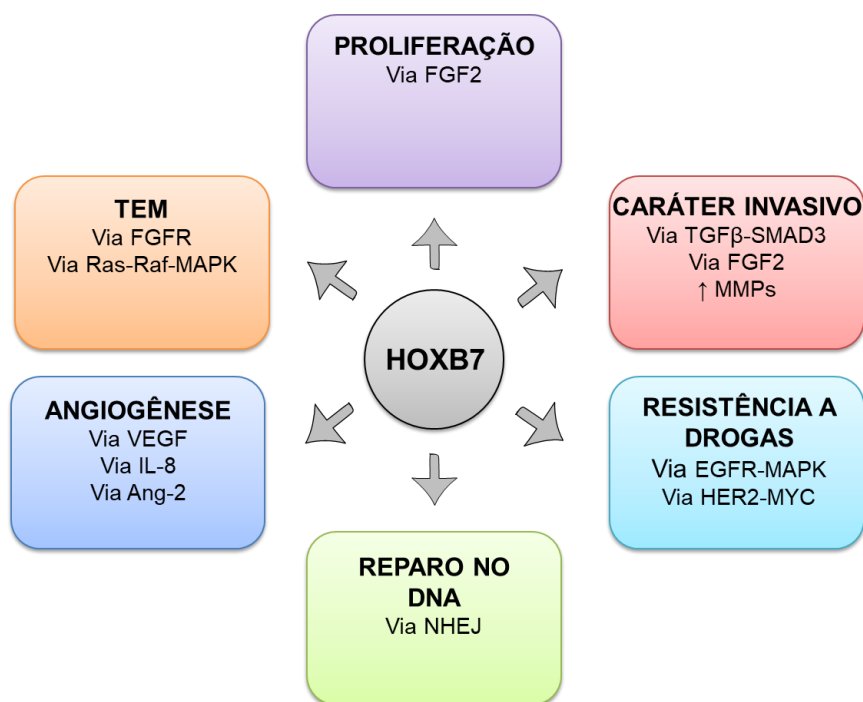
PROLIFERAÇÃO
Via FGF2

TEM
Via FGFR
Via Ras-Raf-MAPK

CARÁTER INVASIVO
Via TGFβ-SMAD3
Via FGF2
↑ MMPs

HOXB7

ANGIOGÊNESE
Via VEGF
Via IL-8
Via Ang-2

RESISTÊNCIA A DROGAS
Via EGFR-MAPK
Via HER2-MYC

REPARO NO DNA
Via NHEJ